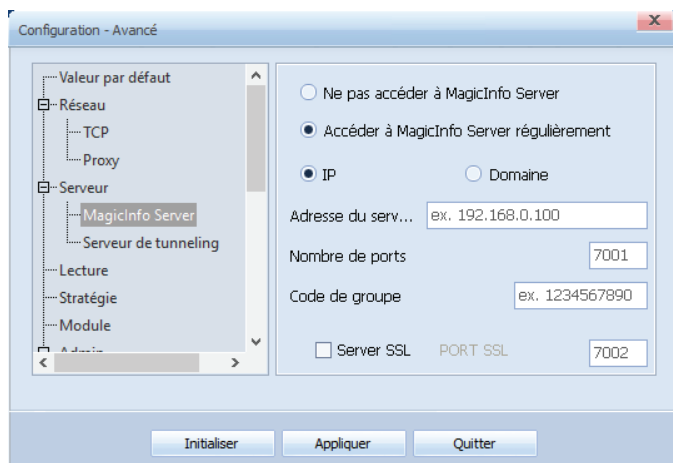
Configuration - Avancé

Valeur par défaut
Réseau
TCP
Proxy
Serveur
MagicInfo Server
Serveur de tunneling
Lecture
Stratégie
Module
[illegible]

Ne pas accéder à MagicInfo Server
Accéder à MagicInfo Server régulièrement
IP
Domaine
Adresse du serv...
ex. 192.168.0.100
Nombre de ports
7001
Code de groupe
ex. 1234567890
Server SSL
PORT SSL
7002

Initialiser
Appliquer
Quitter